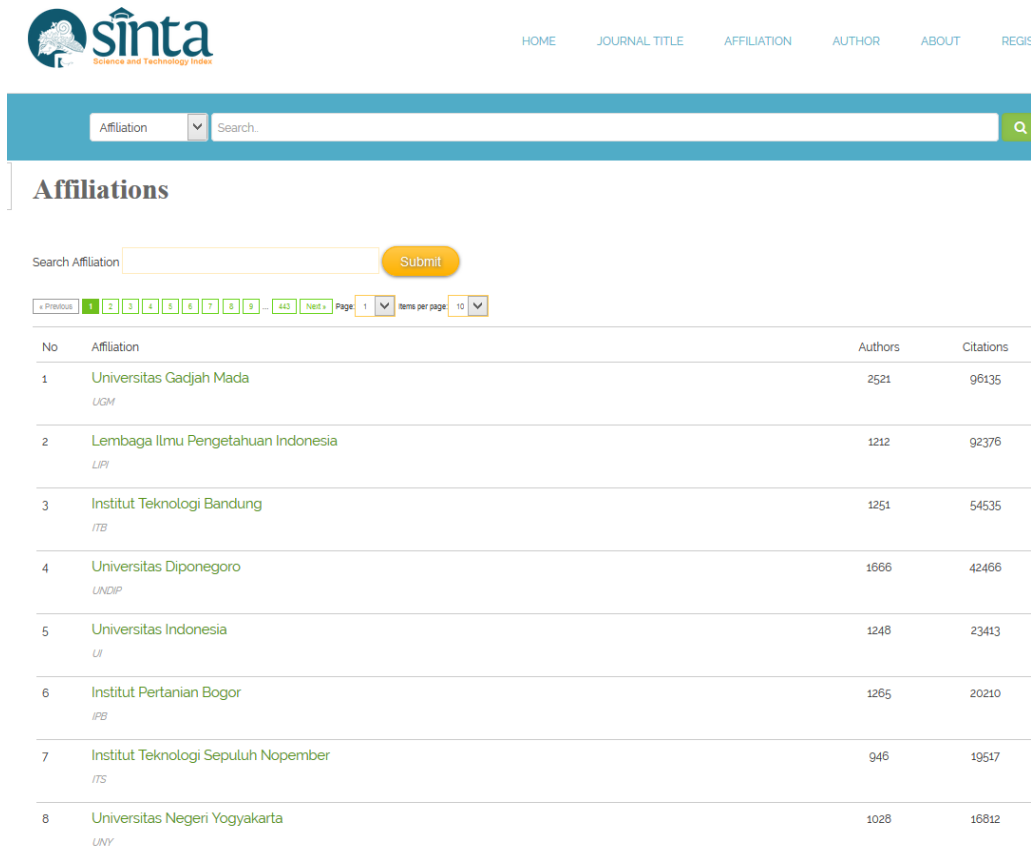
sinta
Science and Technology Index

HOME JOURNAL TITLE AFFILIATION AUTHOR ABOUT REGIS

Affiliation
Search..

Affiliations

Search Affiliation Submit

« Previous 1 2 3 4 5 6 7 8 9 ... 443 Next » Page: 1 Items per page: 10

| No | Affiliation | Authors | Citations |
|---|---|---|---|
| 1 | Universitas Gadjah Mada UGM | 2521 | 96135 |
| 2 | Lembaga Ilmu Pengetahuan Indonesia LIPI | 1212 | 92376 |
| 3 | Institut Teknologi Bandung ITB | 1251 | 54535 |
| 4 | Universitas Diponegoro UNDIP | 1666 | 42466 |
| 5 | Universitas Indonesia UI | 1248 | 23413 |
| 6 | Institut Pertanian Bogor IPB | 1265 | 20210 |
| 7 | Institut Teknologi Sepuluh Nopember ITS | 946 | 19517 |
| 8 | Universitas Negeri Yogyakarta UNY | 1028 | 16812 |